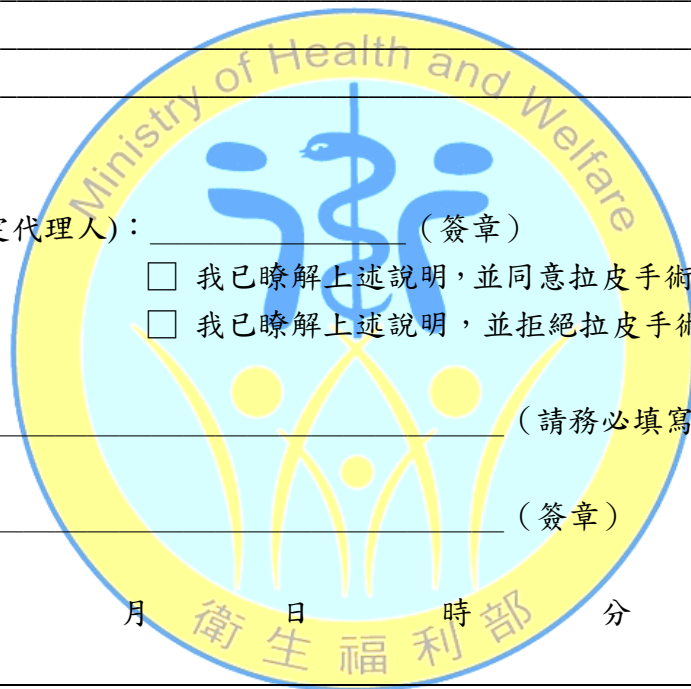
Ministry of Health and Welfare

定代理人)：______________（簽章）

☐ 我已瞭解上述說明，並同意拉皮手術

☐ 我已瞭解上述說明，並拒絕拉皮手術

______________（請務必填寫

______________（簽章）

月 日 時 分

衛生福利部